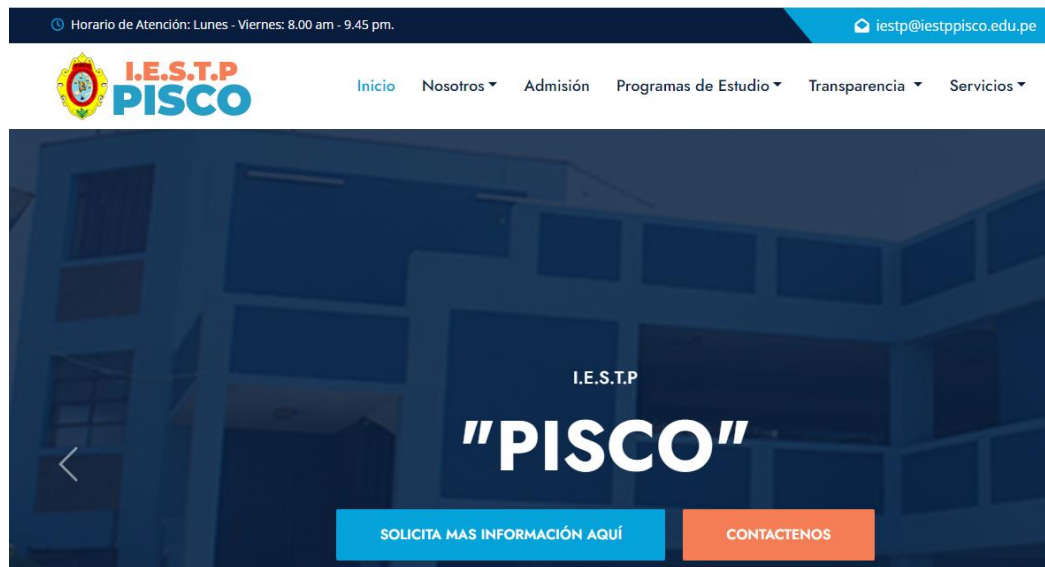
Horario de Atención: Lunes - Viernes: 8.00 am - 9.45 pm.

iestp@iestppisco.edu.pe

I.E.S.T.P
PISCO

Inicio Nosotros Admisión Programas de Estudio Transparencia Servicios

I.E.S.T.P

"PISCO"

SOLICITA MAS INFORMACIÓN AQUÍ

CONTACTENOS